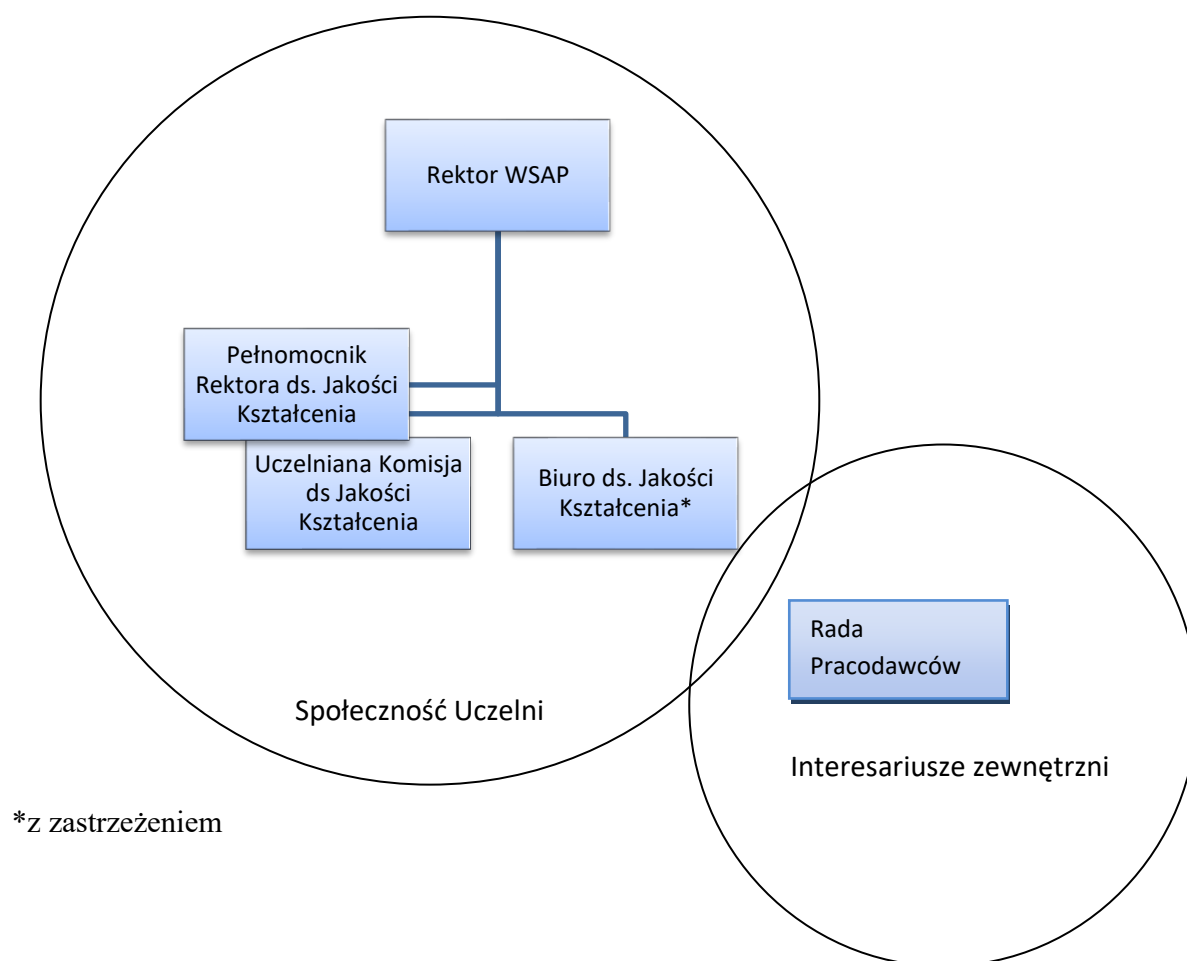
Rektor WSAP

Pełnomocnik Rektora ds. Jakości Kształcenia

Uczelniana Komisja ds Jakości Kształcenia

Biuro ds. Jakości Kształcenia*

Rada Pracodawców

Społeczność Uczelni

Interesariusze zewnętrzni

*z zastrzeżeniem